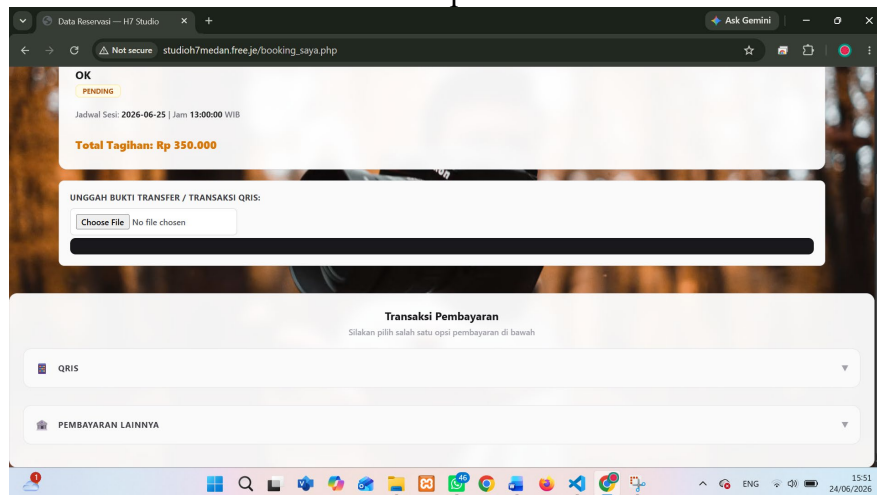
Data Reservasi — H7 Studio

Ask Gemini

Not secure studioh7medan.free.je/booking_saya.php

OK

PENDING

Jadwal Sesi: 2026-06-25 | Jam 13:00:00 WIB

Total Tagihan: Rp 350.000

UNGGAH BUKTI TRANSFER / TRANSAKSI QRIS:

Choose File No file chosen

Transaksi Pembayaran

Silakan pilih salah satu opsi pembayaran di bawah

QRIS

PEMBAYARAN LAINNYA

ENG

15:51
24/06/2026